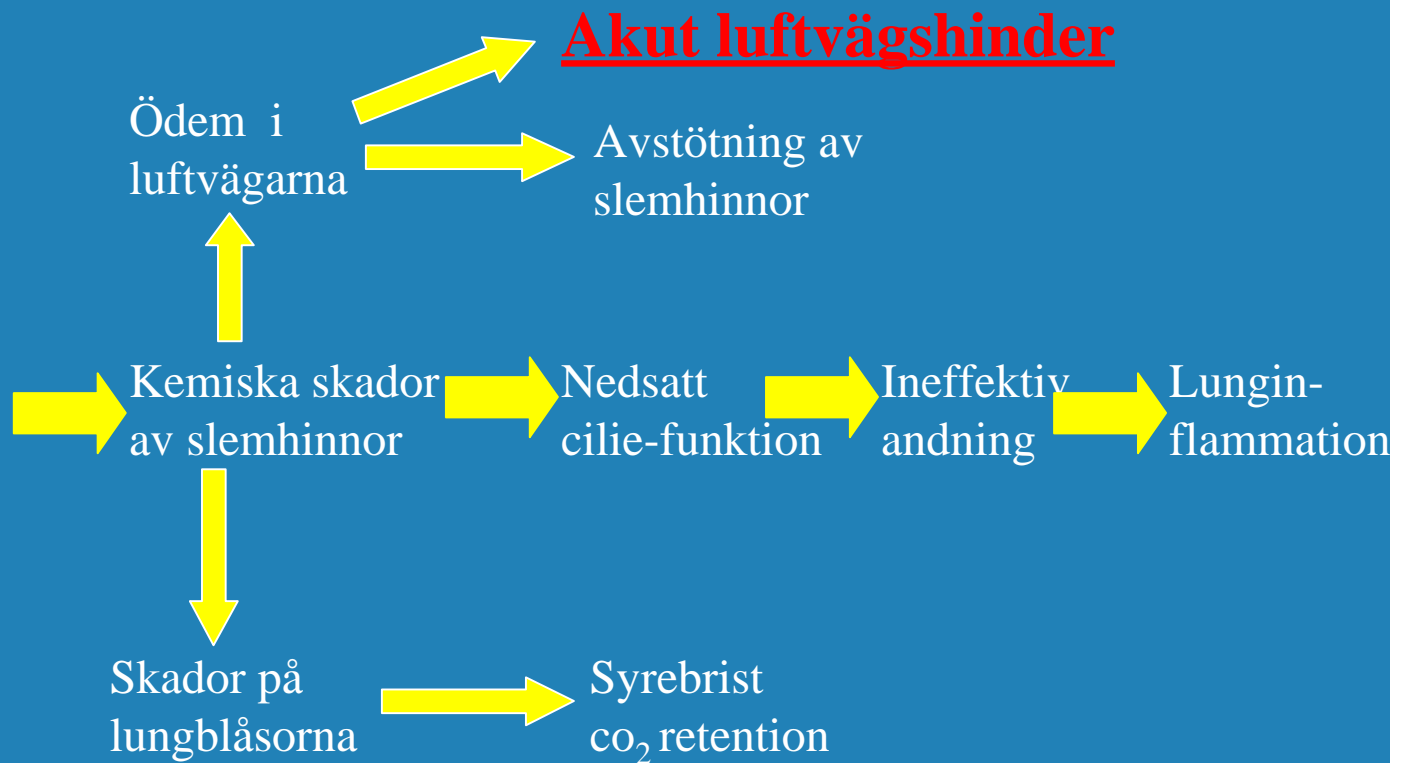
Akut luftvägshinder

Ödem i luftvägarna

Avstötning av slemhinnor

Kemiska skador av slemhinnor

Nedsatt cilie-funktion

Ineffektiv andning

Lungin-flammation

Skador på lungblåsorna

Syrebrist $co_2$ retention